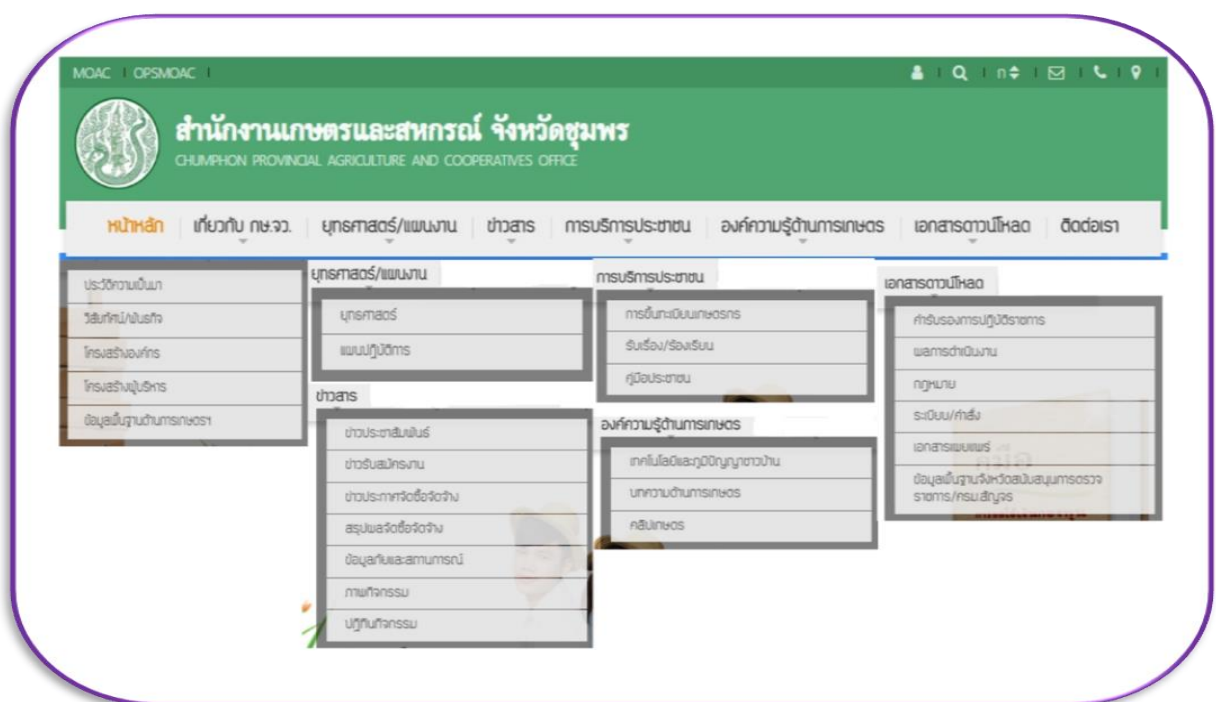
MOAC | OPSMOAC |

ก

สำนักงานเกษตรและสหกรณ์ จังหวัดชุมพร
CHUMPHON PROVINCIAL AGRICULTURE AND COOPERATIVES OFFICE

หน้าหลัก | เกี่ยวกับ กษ.จว. | ยุทธศาสตร์/แผนงาน | ข่าวสาร | การบริการประชาชน | องค์ความรู้ด้านการเกษตร | เอกสารดาวน์โหลด | ติดต่อเรา

ประวัติความเป็นมา
วิสัยทัศน์/พันธกิจ
โครงสร้างองค์กร
โครงสร้างผู้บริหาร
ข้อมูลพื้นฐานด้านการเกษตร

ยุทธศาสตร์/แผนงาน
ยุทธศาสตร์
แผนปฏิบัติการ

ข่าวสาร
ข่าวประชาสัมพันธ์
ข่าวรับสมัครงาน
ข่าวประกาศจัดซื้อจัดจ้าง
สรุปผลจัดซื้อจัดจ้าง
ข้อมูลภัยและสถานการณ์
ภาพกิจกรรม
ปฏิทินกิจกรรม

การบริการประชาชน
การขึ้นทะเบียนเกษตรกร
รับเรื่อง/ร้องเรียน
คู่มือประชาชน

องค์ความรู้ด้านการเกษตร
เทคโนโลยีและภูมิปัญญาชาวบ้าน
บทความด้านการเกษตร
คลินิกเกษตร

เอกสารดาวน์โหลด
สำหรับรองการปฏิบัติราชการ
ผลการดำเนินงาน
กฎหมาย
ระเบียบ/คำสั่ง
เอกสารเผยแพร่
ข้อมูลพื้นฐานจังหวัดสนับสนุนการตรวจราชการ/กรม.สัญจร